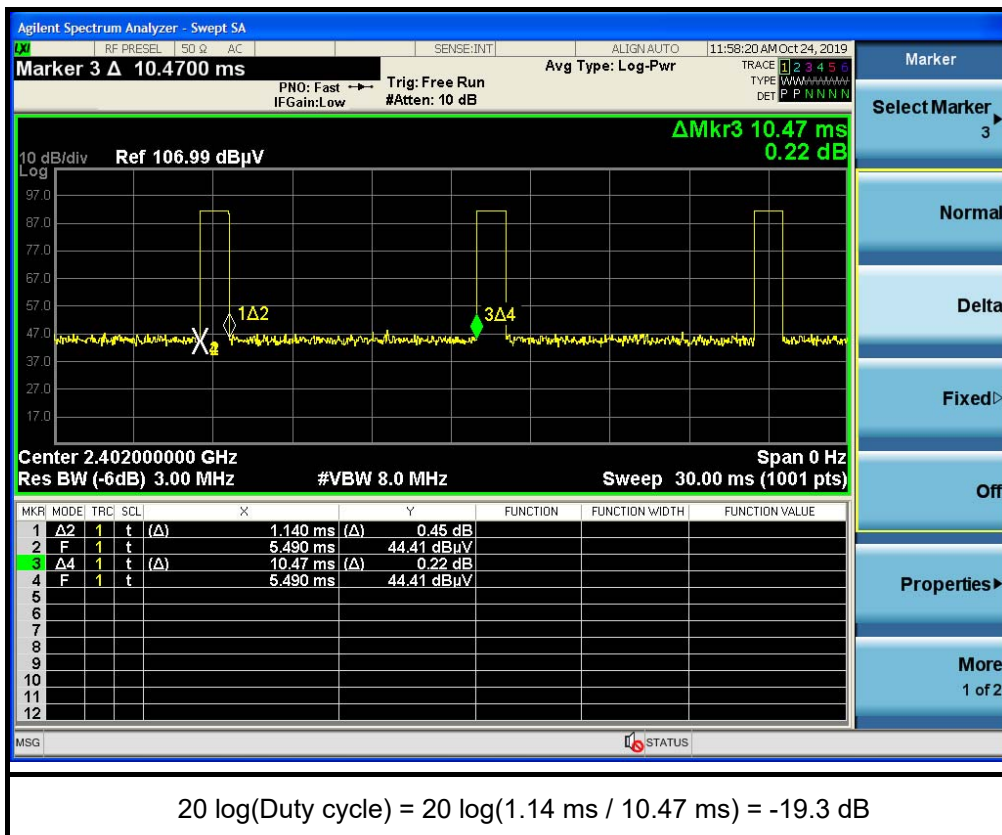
Agilent Spectrum Analyzer - Swept SA

RF PRESEL 50 Ω AC SENSE:INT ALIGN AUTO 11:58:20 AM Oct 24, 2019

Marker 3 Δ 10.4700 ms

PNO: Fast IFGain:Low

Trig: Free Run #Atten: 10 dB

Avg Type: Log-Pwr

TRACE 1 2 3 4 5 6 TYPE WWWWWW DET P P N N N N

Marker

Select Marker 3

ΔMkr3 10.47 ms 0.22 dB

10 dB/div Ref 106.99 dBµV

Log

97.0
87.0
77.0
67.0
57.0
47.0
37.0
27.0
17.0

1Δ2

3Δ4

X2

Normal

Delta

Fixed

Off

Properties

More 1 of 2

Center 2.402000000 GHz Span 0 Hz

Res BW (-6dB) 3.00 MHz #VBW 8.0 MHz Sweep 30.00 ms (1001 pts)

| MKR | MODE | TRC | SCL | X | Y | FUNCTION | FUNCTION WIDTH | FUNCTION VALUE |
|---|---|---|---|---|---|---|---|---|
| 1 | Δ2 | 1 | t | (Δ) 1.140 ms | (Δ) 0.45 dB | | | |
| 2 | F | 1 | t | 5.490 ms | 44.41 dBµV | | | |
| 3 | Δ4 | 1 | t | (Δ) 10.47 ms | (Δ) 0.22 dB | | | |
| 4 | F | 1 | t | 5.490 ms | 44.41 dBµV | | | |
| 5 | | | | | | | | |
| 6 | | | | | | | | |
| 7 | | | | | | | | |
| 8 | | | | | | | | |
| 9 | | | | | | | | |
| 10 | | | | | | | | |
| 11 | | | | | | | | |
| 12 | | | | | | | | |

MSG STATUS

20 log(Duty cycle) = 20 log(1.14 ms / 10.47 ms) = -19.3 dB